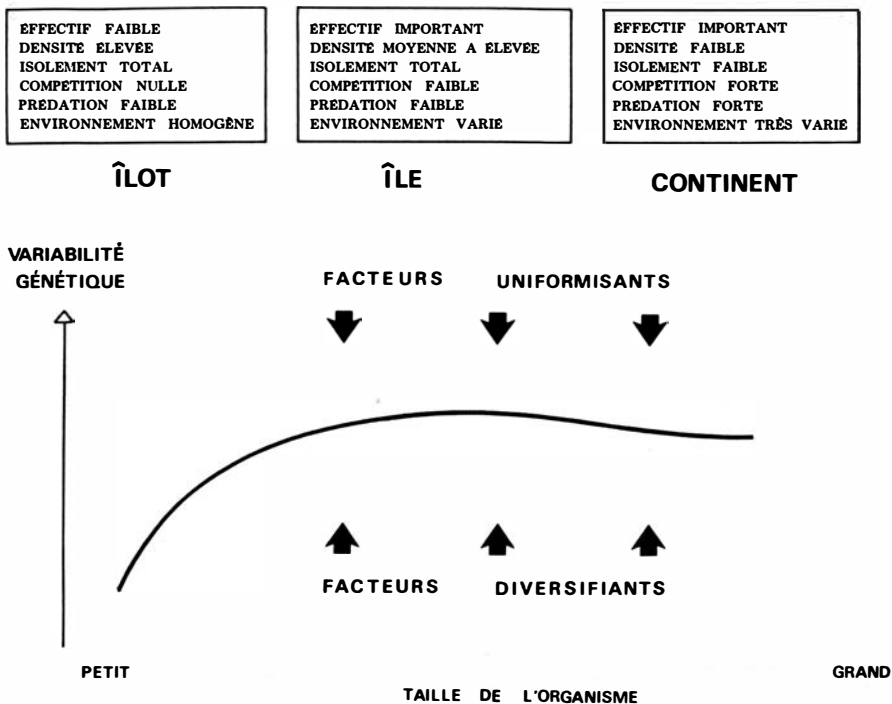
EFFECTIF FAIBLE
DENSITE ELEVÉE
ISOLEMENT TOTAL
COMPETITION NULLE
PRÉDATION FAIBLE
ENVIRONNEMENT HOMOGÈNE

ÎLOT

EFFECTIF IMPORTANT
DENSITE MOYENNE A ELEVÉE
ISOLEMENT TOTAL
COMPETITION FAIBLE
PRÉDATION FAIBLE
ENVIRONNEMENT VARIE

ÎLE

EFFECTIF IMPORTANT
DENSITE FAIBLE
ISOLEMENT FAIBLE
COMPETITION FORTE
PRÉDATION FORTE
ENVIRONNEMENT TRÈS VARIE

CONTINENT

VARIABILITÉ GÉNÉTIQUE

FACTEURS UNIFORMISANTS

FACTEURS DIVERSIFIANTS

PETIT

GRAND

TAILLE DE L'ORGANISME